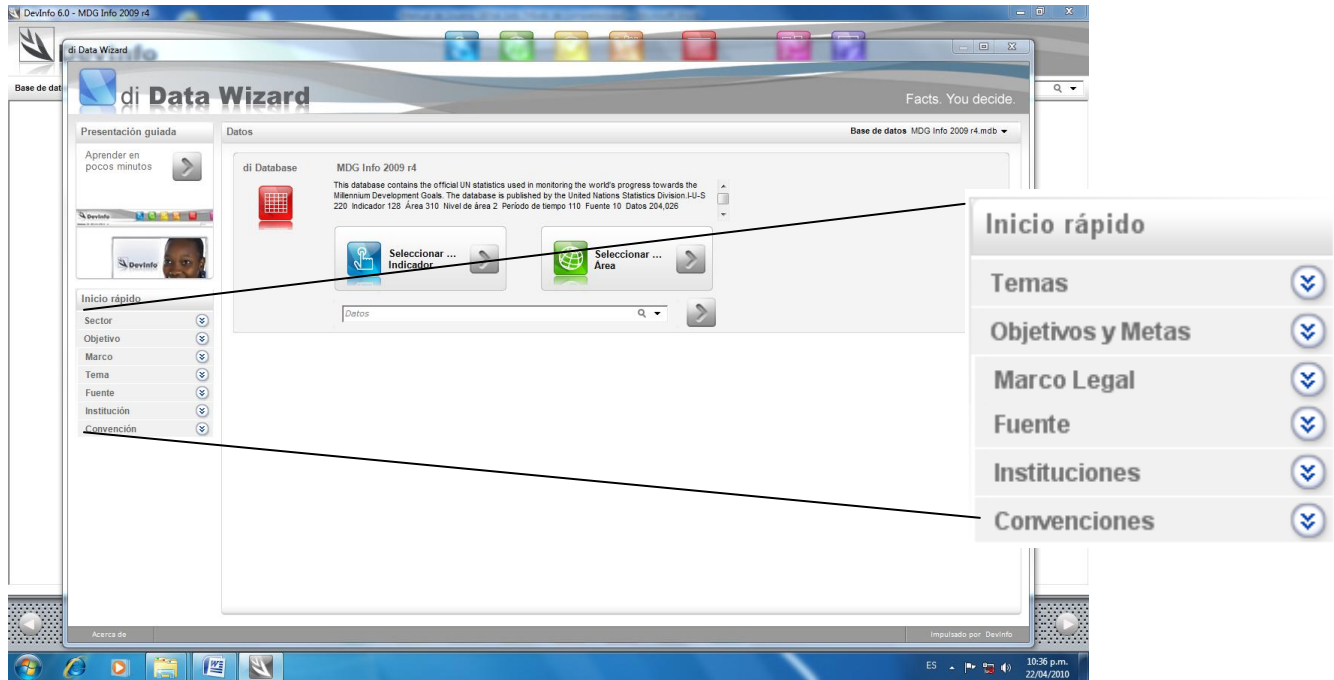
DevInfo 6.0 - MDG Info 2009 r4

di Data Wizard

Base de dat

di Data Wizard

Facts. You decide.

Presentación guiada

Aprender en pocos minutos

DevInfo

DevInfo

Inicio rápido

Sector

Objetivo

Marco

Tema

Fuente

Institución

Convención

Datos

Base de datos MDG Info 2009 r4.mdb

di Database

MDG Info 2009 r4

This database contains the official UN statistics used in monitoring the world's progress towards the Millennium Development Goals. The database is published by the United Nations Statistics Division.I-U-S 220 Indicador 128 Área 310 Nivel de área 2 Período de tiempo 110 Fuente 10 Datos 204,026

Seleccionar ... Indicador

Seleccionar ... Área

Datos

Acerca de

Impulsado por DevInfo

Inicio rápido

Temas

Objetivos y Metas

Marco Legal

Fuente

Instituciones

Convenciones

ES

10:36 p.m.
22/04/2010